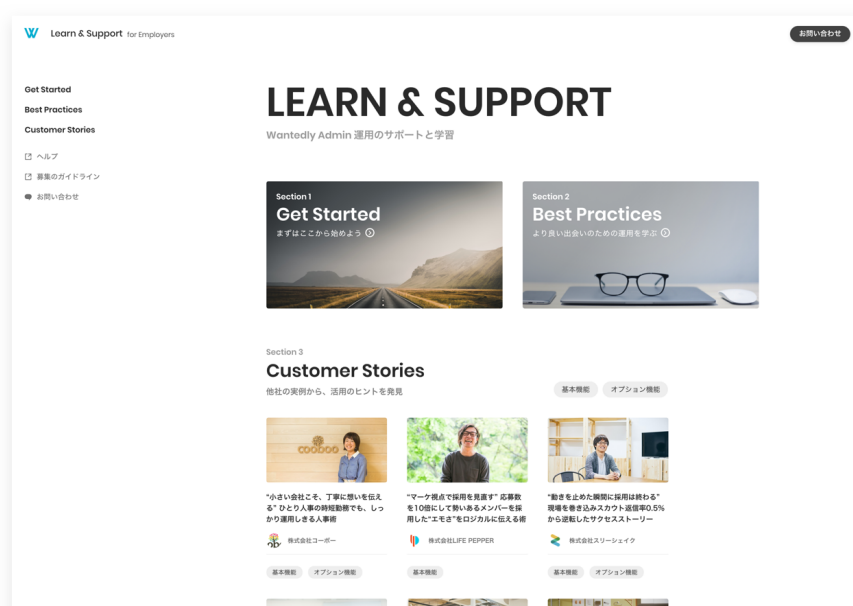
Learn & Support for Employers

お問い合わせ

Get Started
Best Practices
Customer Stories

ヘルプ
募集のガイドライン
お問い合わせ

LEARN & SUPPORT
Wantedly Admin 運用のサポートと学習

Section 1
Get Started
まずはここから始めよう

Section 2
Best Practices
より良い出会いのための運用を学ぶ

Section 3
Customer Stories
他社の実例から、活用のヒントを発見

基本機能
オプション機能

"小さい会社こそ、丁寧に想いを伝える" ひとり人事の時短勤務でも、しっかり運用しきる人事術
株式会社コーボー
基本機能
オプション機能

"マーケ視点で採用を見直す" 応募数を10倍にして勢いあるメンバーを採用した"エモさ"をロジカルに伝える術
株式会社LIFE PEPPER
基本機能

"動きを止めた瞬間に採用は終わる" 現場を巻き込みスカウト返信率0.5%から逆転したサクセスストーリー
株式会社スリーシェイク
基本機能
オプション機能